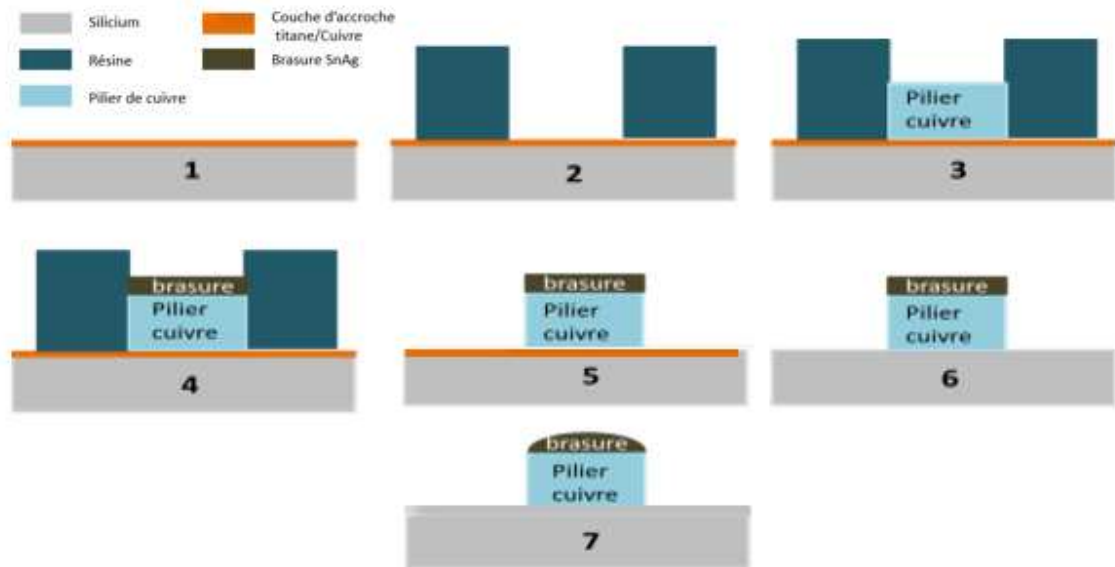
Silicium
Résine
Pilier de cuivre
Couche d'accroche titane/Cuivre
Brasure SnAg

1

2

Pilier cuivre
3

brasure
Pilier cuivre
4

brasure
Pilier cuivre
5

brasure
Pilier cuivre
6

brasure
Pilier cuivre
7